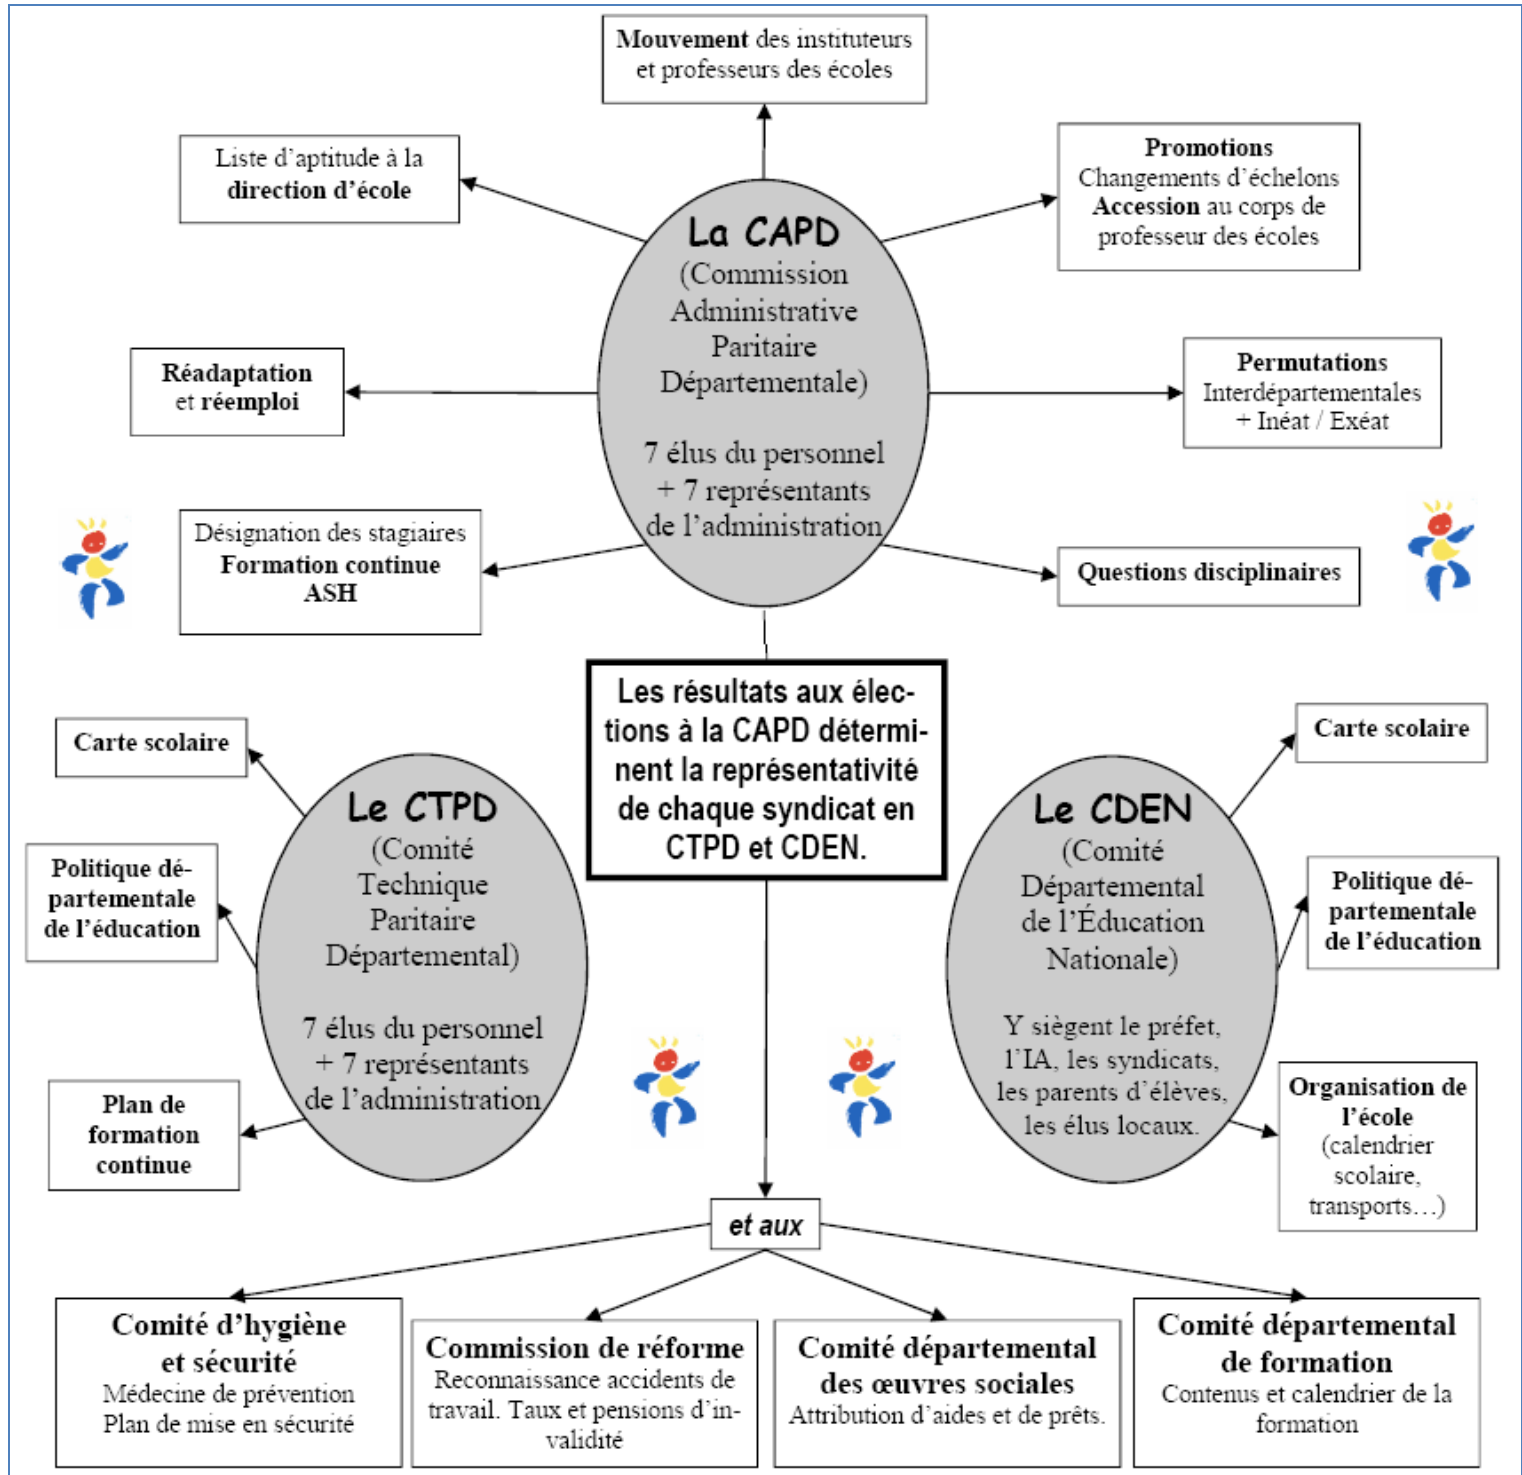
Mouvement des instituteurs et professeurs des écoles

Liste d'aptitude à la direction d'école

Promotions
Changements d'échelons
Accession au corps de professeur des écoles

La CAPD
(Commission Administrative Paritaire Départementale)

7 élus du personnel + 7 représentants de l'administration

Réadaptation et réemploi

Permutations
Interdépartementales
+ Inéat / Exéat

Désignation des stagiaires
Formation continue
ASH

Questions disciplinaires

Les résultats aux élections à la CAPD déterminent la représentativité de chaque syndicat en CTPD et CDEN.

Carte scolaire

Carte scolaire

Le CTPD
(Comité Technique Paritaire Départemental)

7 élus du personnel + 7 représentants de l'administration

Politique départementale de l'éducation

Le CDEN
(Comité Départemental de l'Éducation Nationale)

Y siègent le préfet, l'IA, les syndicats, les parents d'élèves, les élus locaux.

Politique départementale de l'éducation

Plan de formation continue

Organisation de l'école (calendrier scolaire, transports…)

et aux

Comité d'hygiène et sécurité
Médecine de prévention
Plan de mise en sécurité

Commission de réforme
Reconnaissance accidents de travail. Taux et pensions d'invalidité

Comité départemental des œuvres sociales
Attribution d'aides et de prêts.

Comité départemental de formation
Contenus et calendrier de la formation